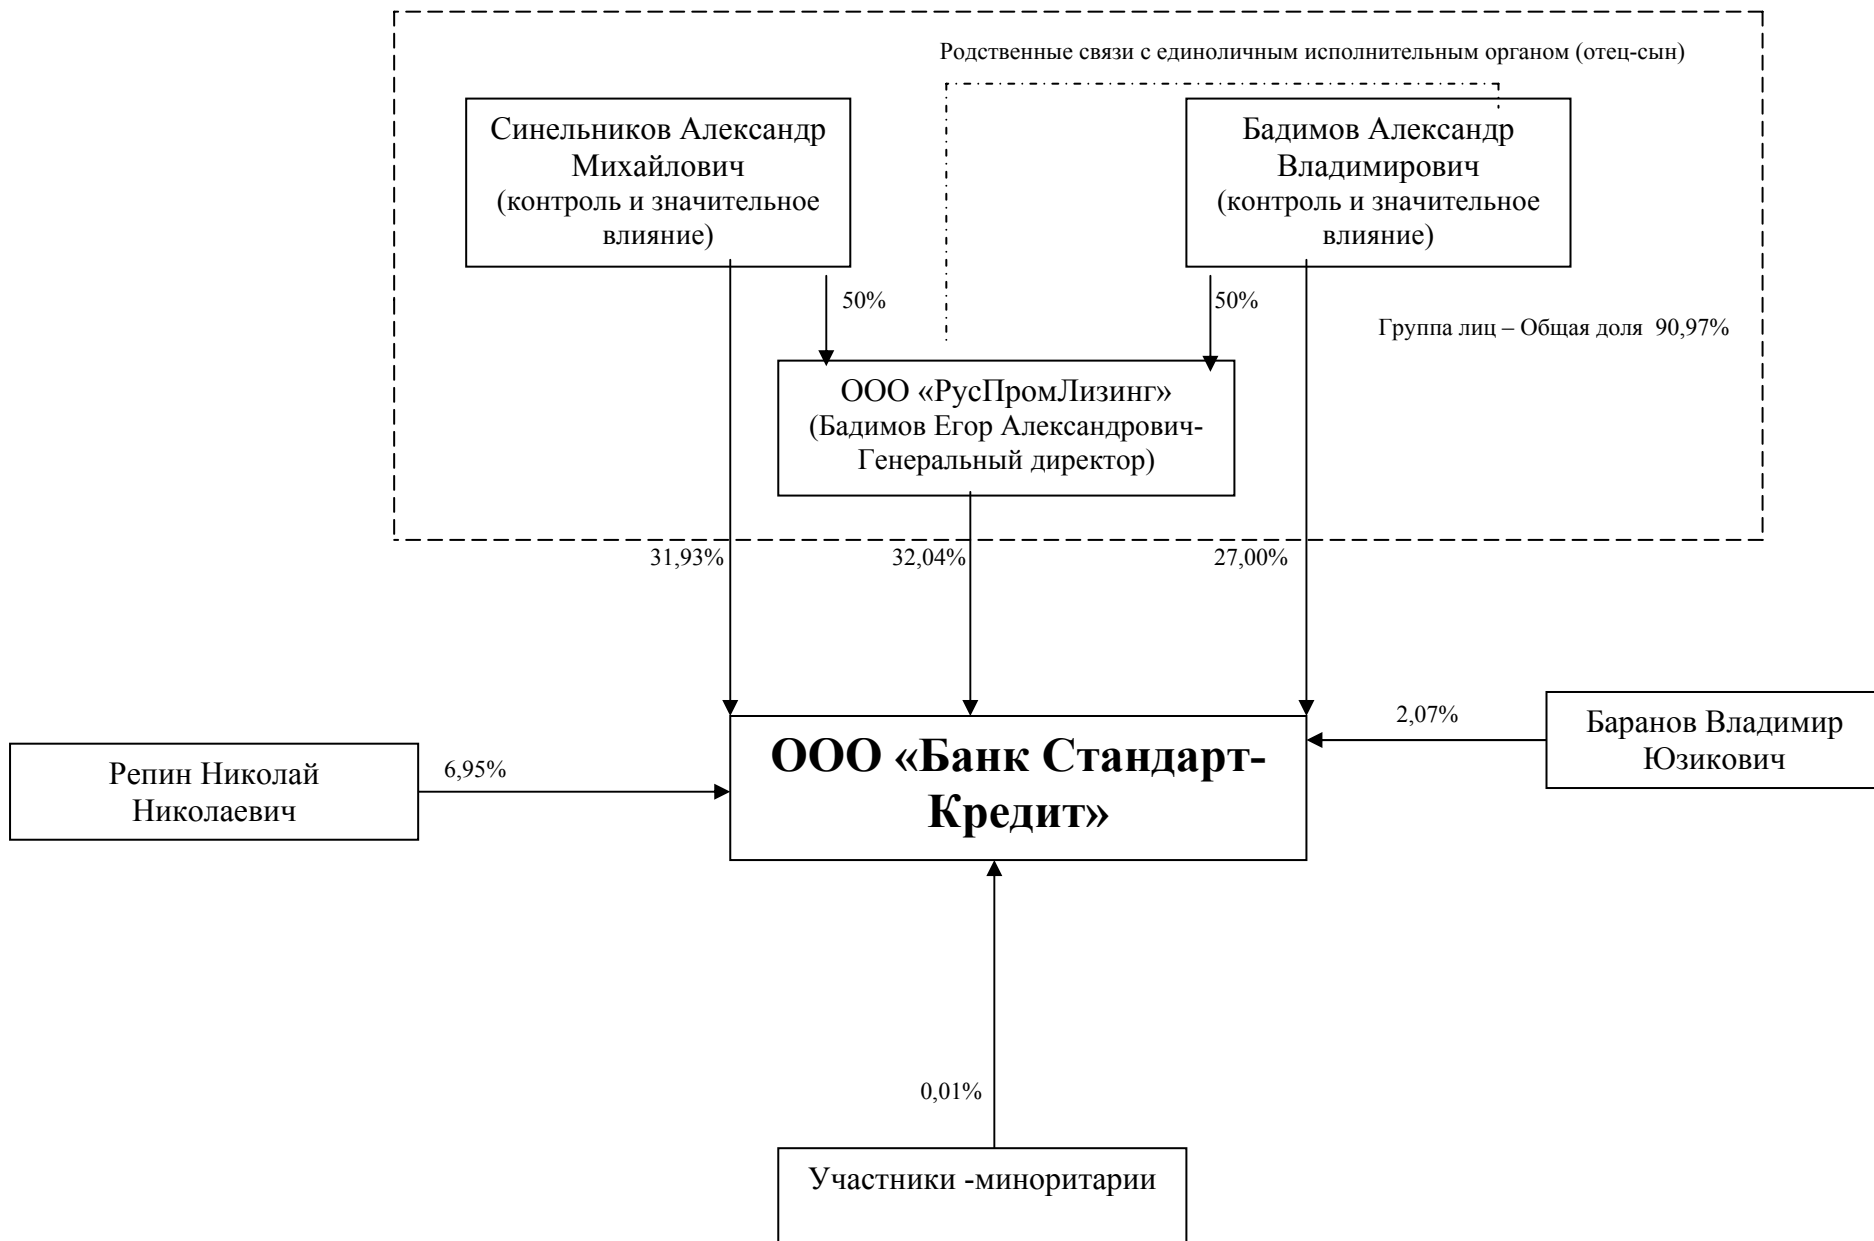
Родственные связи с единоличным исполнительным органом (отец-сын)

Синельников Александр Михайлович (контроль и значительное влияние)

Бадимов Александр Владимирович (контроль и значительное влияние)

50%

50%

Группа лиц – Общая доля 90,97%

ООО «РусПромЛизинг» (Бадимов Егор Александрович- Генеральный директор)

31,93%

32,04%

27,00%

Репин Николай Николаевич

6,95%

ООО «Банк Стандарт-Кредит»

2,07%

Баранов Владимир Юзикович

0,01%

Участники -миноритарии